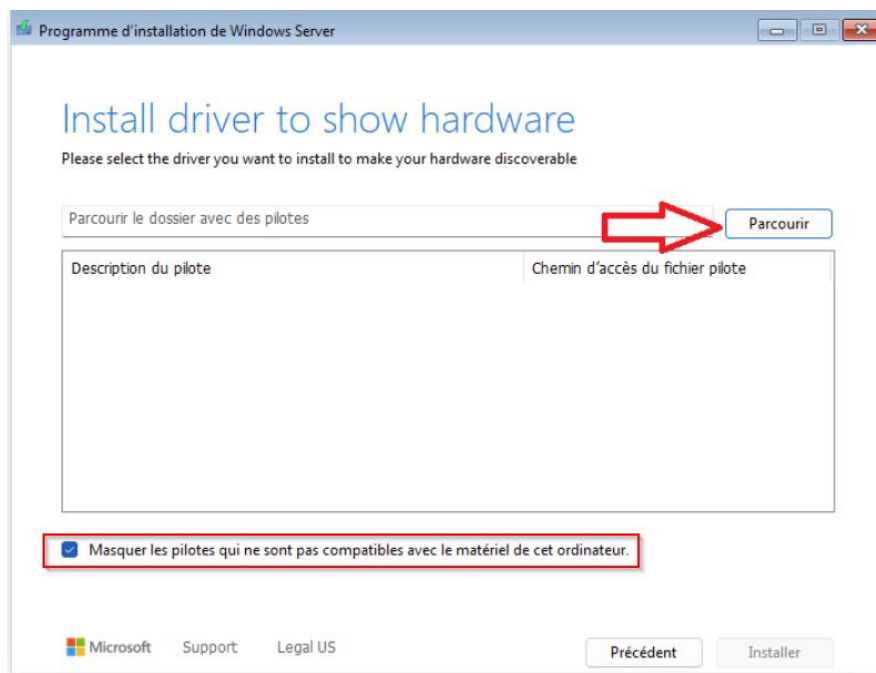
Programme d'installation de Windows Server

Install driver to show hardware

Please select the driver you want to install to make your hardware discoverable

Parcourir le dossier avec des pilotes

Parcourir

| Description du pilote | Chemin d'accès du fichier pilote |
|---|---|

Masquer les pilotes qui ne sont pas compatibles avec le matériel de cet ordinateur.

Microsoft Support Legal US

Précédent

Installer